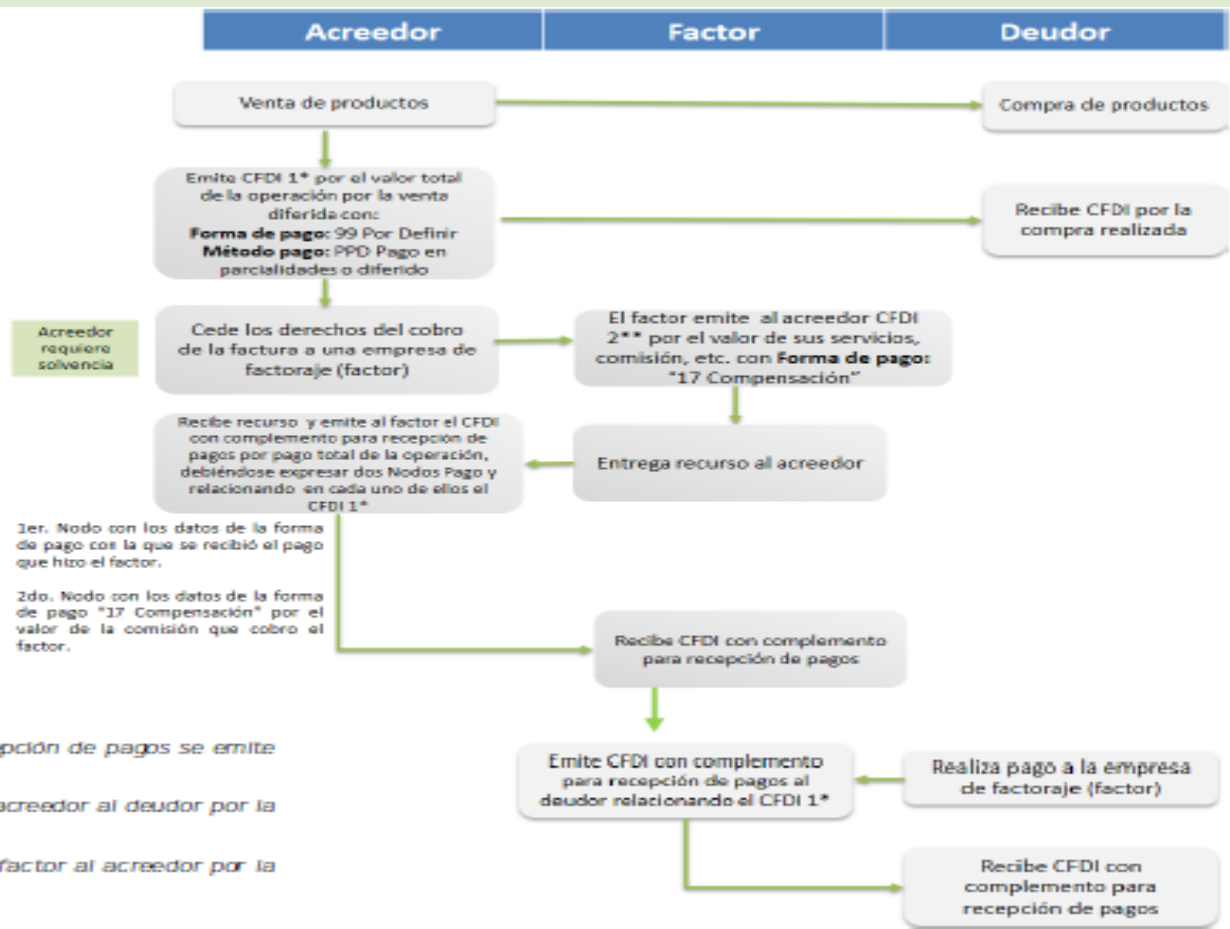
| Acreedor | Factor | Deudor |
|---|---|---|

Venta de productos

Compra de productos

Emite CFDI 1* por el valor total de la operación por la venta diferida con:
**Forma de pago:** 99 Por Definir
**Método pago:** PPD Pago en parcialidades o diferido

Recibe CFDI por la compra realizada

Acreedor requiere solvencia

Cede los derechos del cobro de la factura a una empresa de factoraje (factor)

El factor emite al acreedor CFDI 2** por el valor de sus servicios, comisión, etc. con **Forma de pago:** "17 Compensación"

Recibe recurso y emite al factor el CFDI con complemento para recepción de pagos por pago total de la operación, debiéndose expresar dos Nodos Pago y relacionando en cada uno de ellos el CFDI 1*

Entrega recurso al acreedor

1er. Nodo con los datos de la forma de pago con la que se recibió el pago que hizo el factor.

2do. Nodo con los datos de la forma de pago "17 Compensación" por el valor de la comisión que cobro el factor.

Recibe CFDI con complemento para recepción de pagos

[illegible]pción de pagos se emite

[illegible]acreedor al deudor por la

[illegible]factor al acreedor por la

Emite CFDI con complemento para recepción de pagos al deudor relacionando el CFDI 1*

Realiza pago a la empresa de factoraje (factor)

Recibe CFDI con complemento para recepción de pagos